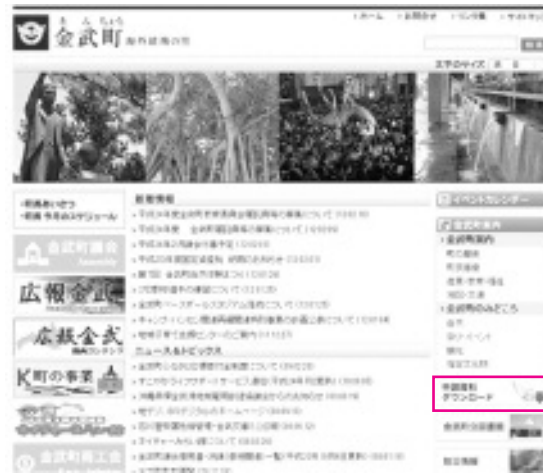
きんぶちょう
金武町

ホーム　お問合せ　リンク集　サイトマップ

文字のサイズ

町長あいさつ
町長 今月のスケジュール

新着情報

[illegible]

金武町議会

広報金武

広報金武

K町の事業

ニュース&トピックス

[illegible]

イベントカレンダー

金武町案内

金武町のみどころ

申請書類ダウンロード